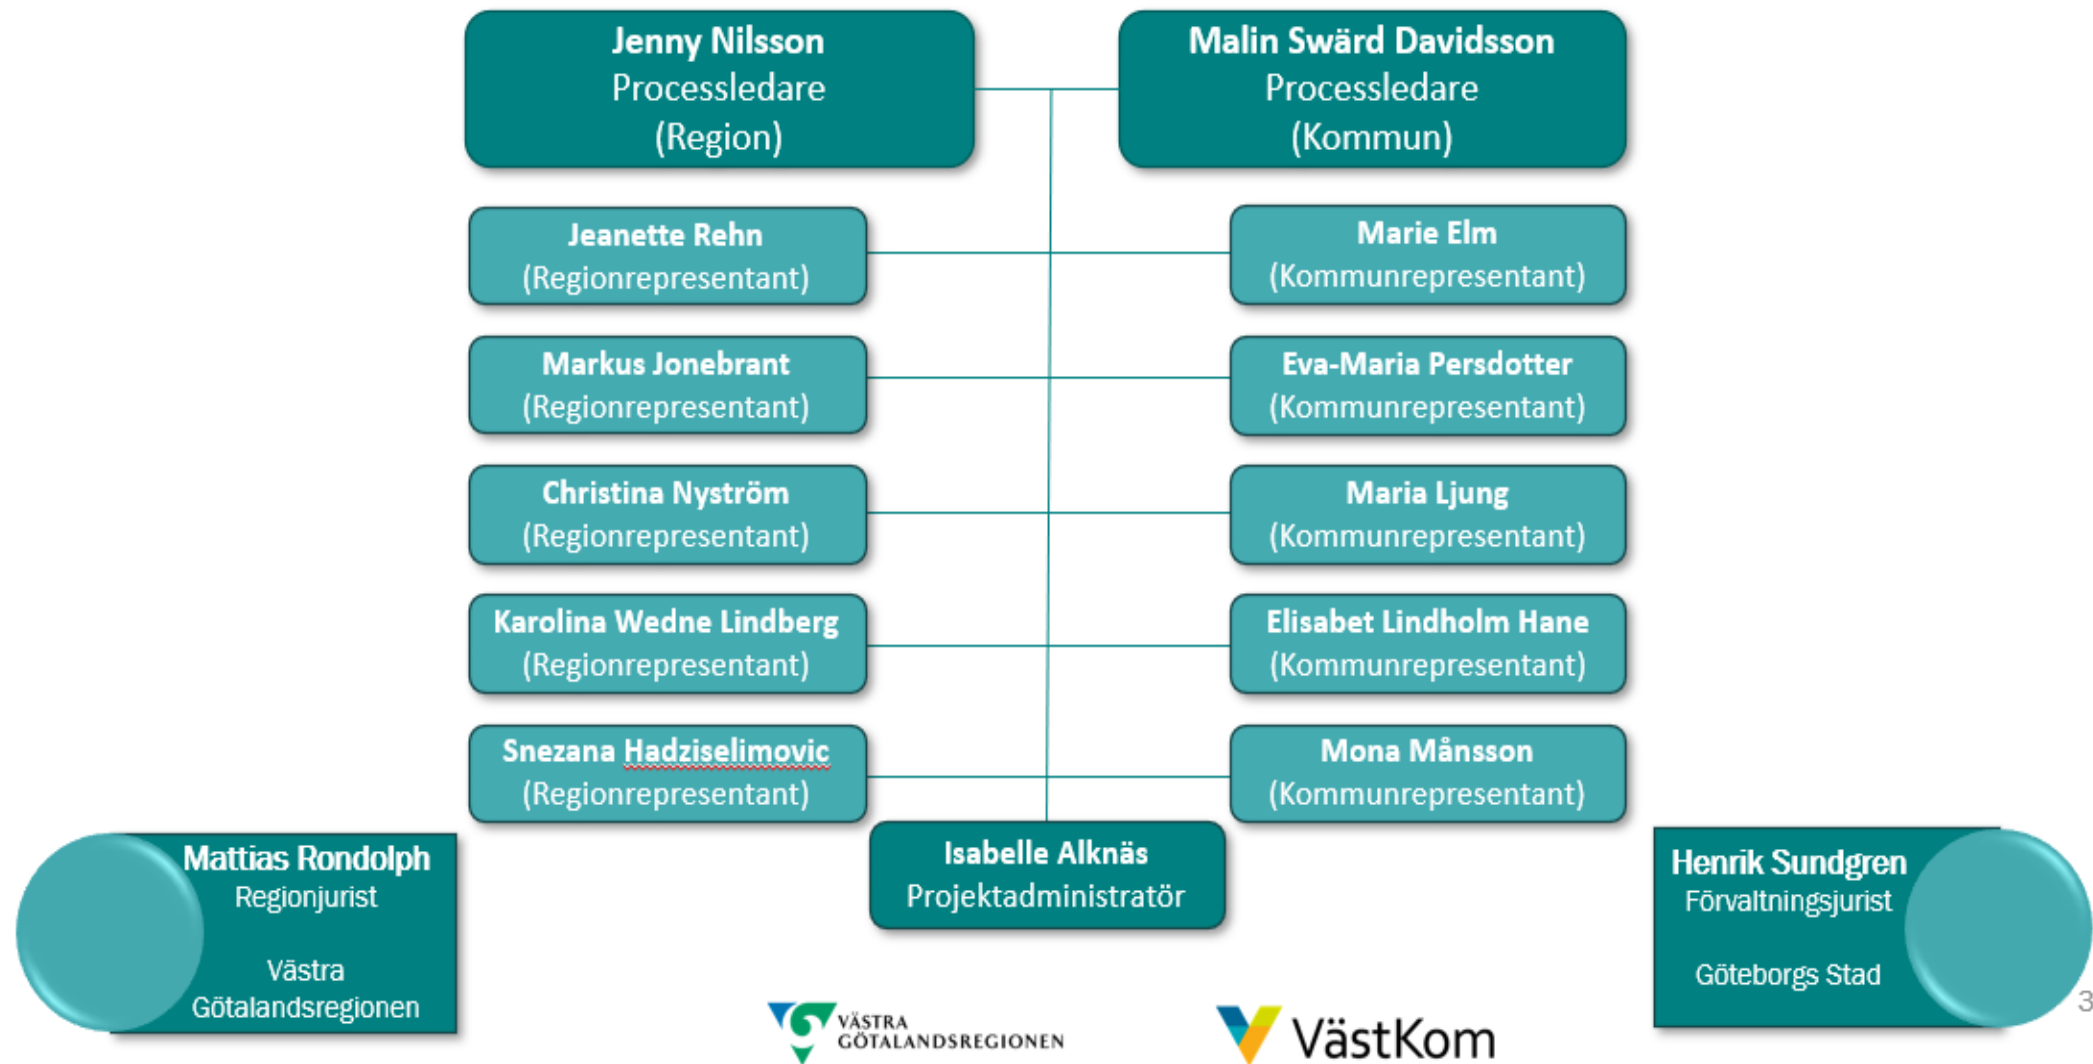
Jenny Nilsson
Processledare
(Region)

Malin Swärd Davidsson
Processledare
(Kommun)

Jeanette Rehn
(Regionrepresentant)

Marie Elm
(Kommunrepresentant)

Markus Jonebrant
(Regionrepresentant)

Eva-Maria Persdotter
(Kommunrepresentant)

Christina Nyström
(Regionrepresentant)

Maria Ljung
(Kommunrepresentant)

Karolina Wedne Lindberg
(Regionrepresentant)

Elisabet Lindholm Hane
(Kommunrepresentant)

Snezana Hadziselimovic
(Regionrepresentant)

Mona Månsson
(Kommunrepresentant)

Mattias Rondolph
Regionjurist

Västra Götalandsregionen

Isabelle Alknäs
Projektadministratör

Henrik Sundgren
Förvaltningsjurist

Göteborgs Stad

VÄSTRA GÖTALANDSREGIONEN

VästKom

3